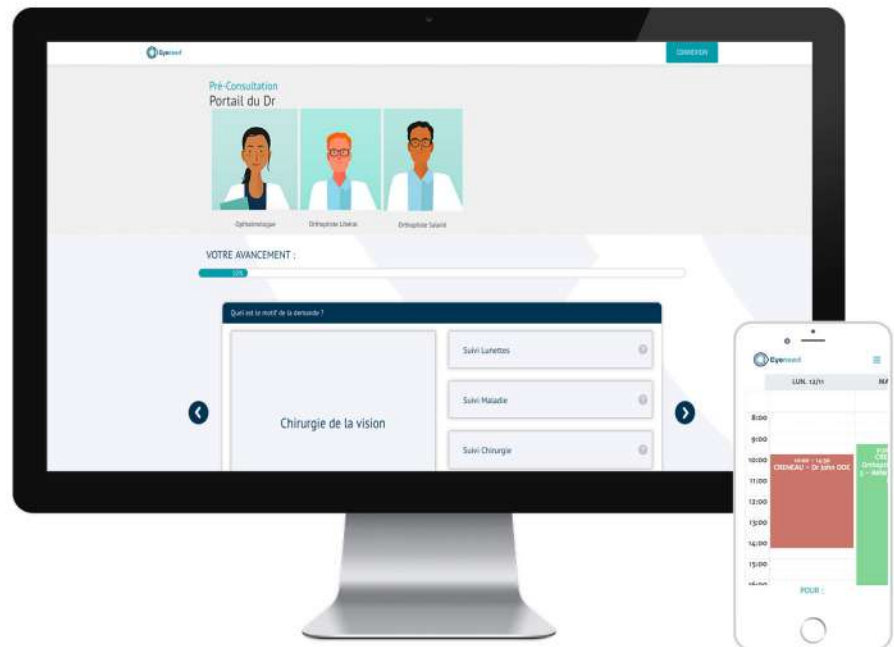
Eyenext

CONNEXION

Pré-Consultation
Portail du Dr

Ophtalmologue

Orthoptiste Libéral

Orthoptiste Salarié

VOTRE AVANCEMENT :

10%

Quel est le motif de la demande ?

Chirurgie de la vision

Suivi Lunettes

Suivi Maladie

Suivi Chirurgie

Eyenext

LUN. 12/11

MA

8:00
9:00
10:00
11:00
12:00
13:00
14:00
15:00

10:00 - 14:30
CRENEAU - Dr John DOE

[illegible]

POUR :